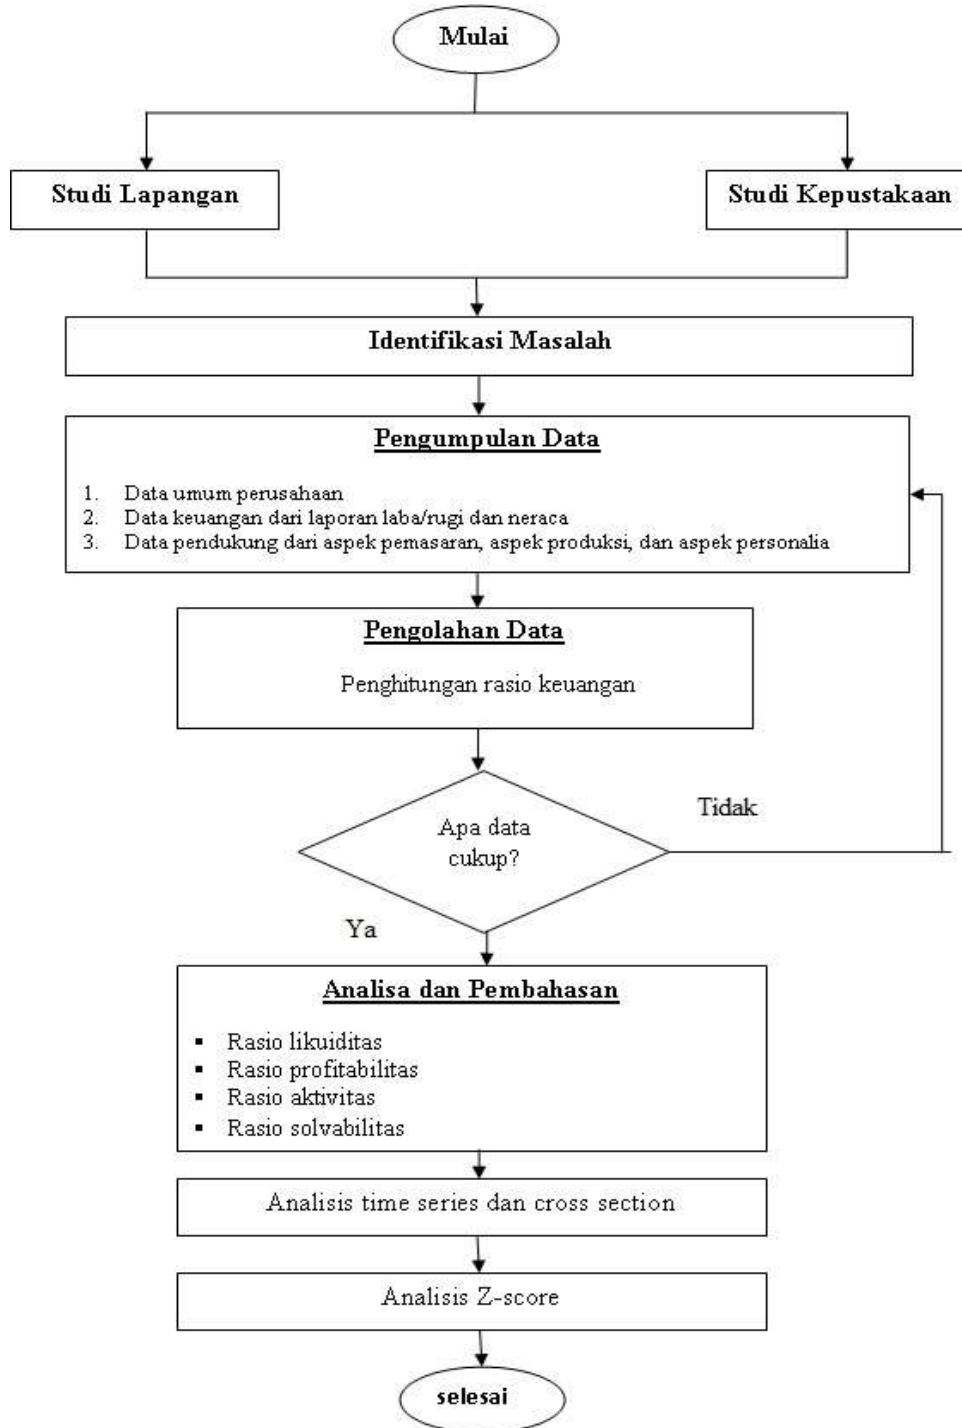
Mulai

Studi Lapangan

Studi Kepustakaan

Identifikasi Masalah

Pengumpulan Data

1. Data umum perusahaan
2. Data keuangan dari laporan laba/rugi dan neraca
3. Data pendukung dari aspek pemasaran, aspek produksi, dan aspek personalia

Pengolahan Data

Penghitungan rasio keuangan

Apa data cukup?

Tidak

Ya

Analisa dan Pembahasan

- Rasio likuiditas
- Rasio profitabilitas
- Rasio aktivitas
- Rasio solvabilitas

Analisis time series dan cross section

Analisis Z-score

selesai